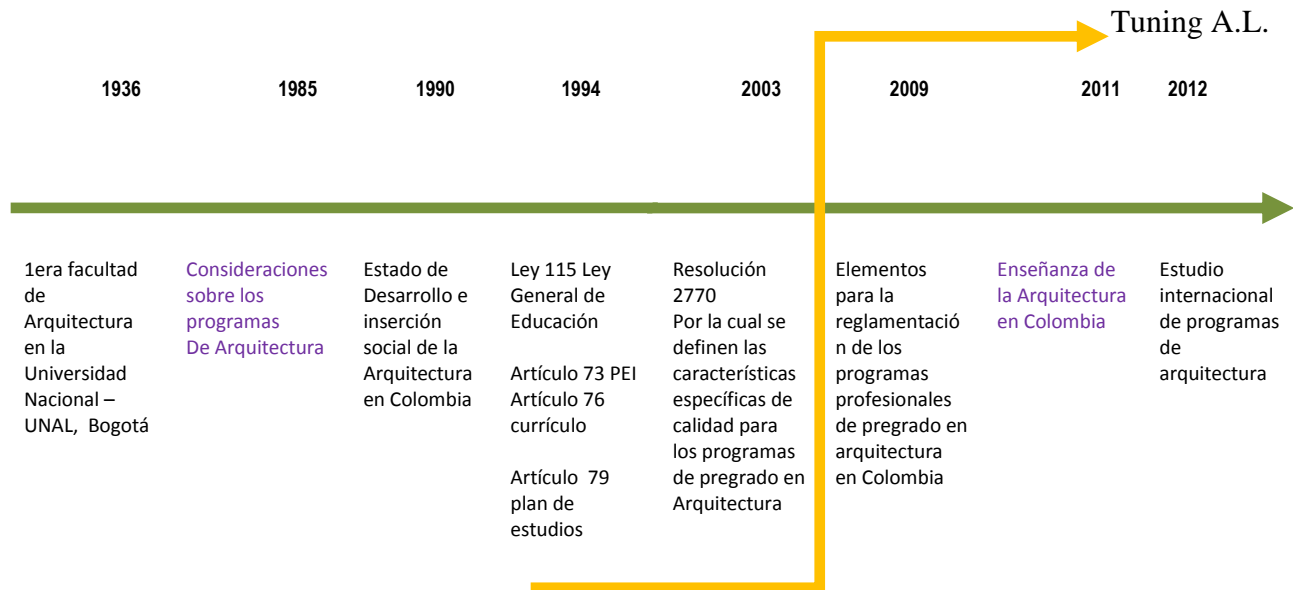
Tuning A.L.

1936

1985

1990

1994

2003

2009

2011

2012

1era facultad de Arquitectura en la Universidad Nacional – UNAL, Bogotá

Consideraciones sobre los programas De Arquitectura

Estado de Desarrollo e inserción social de la Arquitectura en Colombia

Ley 115 Ley General de Educación

Artículo 73 PEI
Artículo 76 currículo

Artículo 79 plan de estudios

Resolución 2770
Por la cual se definen las características específicas de calidad para los programas de pregrado en Arquitectura

Elementos para la reglamentació n de los programas profesionales de pregrado en arquitectura en Colombia

Enseñanza de la Arquitectura en Colombia

Estudio internacional de programas de arquitectura